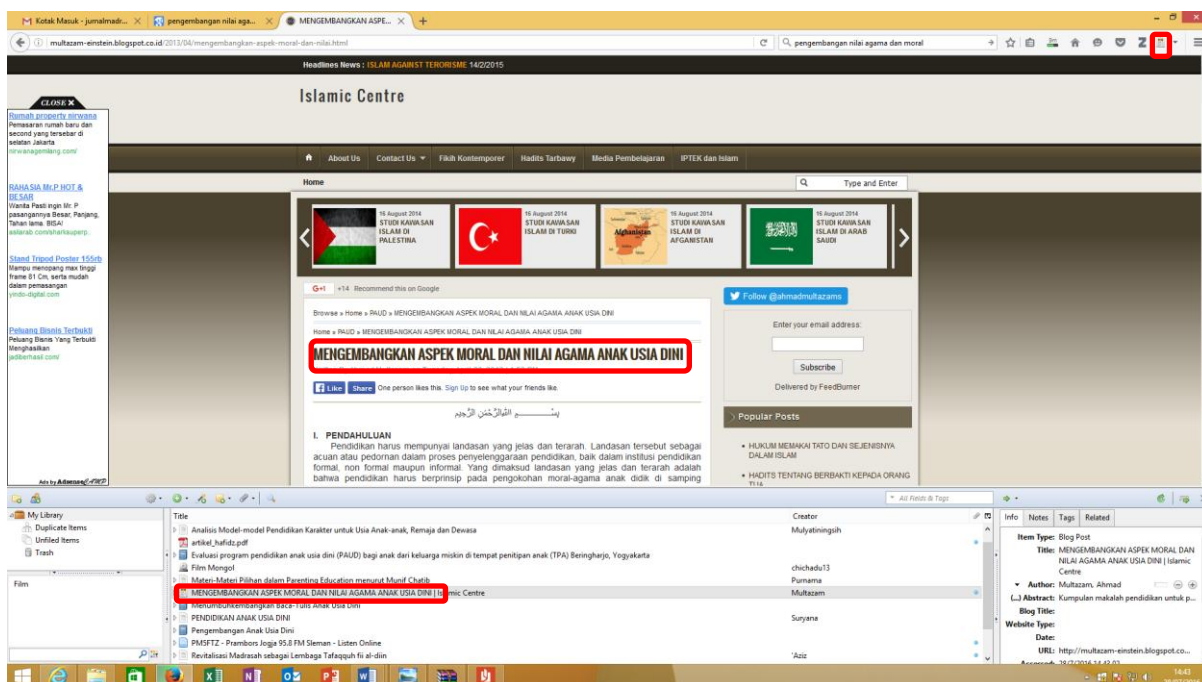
Kotak Masuk - jurnalmadr... × pengembangan nilai aga... × MENGEMBANGKAN ASPE... × +

multazam-einstein.blogspot.co.id/2013/04/mengembangkan-aspek-moral-dan-nilai.html

pengembangan nilai agama dan moral

Headlines News : ISLAM AGAINST TERORISME 14/2/2015

CLOSE ×

Rumah property nirwana
Pemasaran rumah baru dan second yang tersebar di selatan Jakarta
nirwanagemilang.com/

RAHASIA Mr.P HOT & BESAR
Wanita Pasti ingin Mr. P pasangannya Besar, Panjang, Tahan lama. BISA!
aslarab.com/sharikauperp.

Stand Tripod Poster 155rb
Mampu menopang max tinggi frame 81 Cm, serta mudah dalam pemasangan
yindo-digital.com

Peluang Bisnis Terbukti
Peluang Bisnis Yang Terbukti Menghasilkan
jadiberhasil.com/

Ads by Adsense

Islamic Centre

About Us | Contact Us | Fikih Kontemporer | Hadits Tarbawy | Media Pembelajaran | IPTEK dan Islam

Home

Type and Enter

16 August 2014 STUDI KAWASAN ISLAM DI PALESTINA
16 August 2014 STUDI KAWASAN ISLAM DI TURKI
16 August 2014 STUDI KAWASAN ISLAM DI AFGANISTAN
16 August 2014 STUDI KAWASAN ISLAM DI ARAB SAUDI

G+1 +14 Recommend this on Google

Browse » Home » PAUD » MENGEMBANGKAN ASPEK MORAL DAN NILAI AGAMA ANAK USIA DINI

Home » PAUD » MENGEMBANGKAN ASPEK MORAL DAN NILAI AGAMA ANAK USIA DINI

MENGEMBANGKAN ASPEK MORAL DAN NILAI AGAMA ANAK USIA DINI

Like Share One person likes this. Sign Up to see what your friends like.

بِسْمِ اللهِ الرَّحْمٰنِ الرَّحِيْمِ

I. PENDAHULUAN
Pendidikan harus mempunyai landasan yang jelas dan terarah. Landasan tersebut sebagai acuan atau pedoman dalam proses penyelenggaraan pendidikan, baik dalam institusi pendidikan formal, non formal maupun informal. Yang dimaksud landasan yang jelas dan terarah adalah bahwa pendidikan harus berprinsip pada pengokohan moral-agama anak didik di samping

Follow @ahmadmultazams

Enter your email address:

Subscribe

Delivered by FeedBurner

Popular Posts

• HUKUM MEMAKAI TATO DAN SEJENISNYA DALAM ISLAM

• HADITS TENTANG BERBAKTI KEPADA ORANG TUA

All Fields & Tags

My Library
Duplicate Items
Unfiled Items
Trash

Film

| Title | Creator |
|---|---|
| Analisis Model-model Pendidikan Karakter untuk Usia Anak-anak, Remaja dan Dewasa | Mulyatiningsih |
| artikel_hafidz.pdf | |
| Evaluasi program pendidikan anak usia dini (PAUD) bagi anak dari keluarga miskin di tempat penitipan anak (TPA) Beringharjo, Yogyakarta | |
| Film Mongol | chichadu13 |
| Materi-Materi Pilihan dalam Parenting Education menurut Munif Chatib | Purnama |
| MENGEMBANGKAN ASPEK MORAL DAN NILAI AGAMA ANAK USIA DINI \| Islamic Centre | Multazam |
| Menumbuhkembangkan Baca-Tulis Anak Usia Dini | |
| PENDIDIKAN ANAK USIA DINI | Suryana |
| Pengembangan Anak Usia Dini | |
| PM5FTZ - Prambors Jogja 95.8 FM Sleman - Listen Online | |
| Revitalisasi Madrasah sebagai Lembaga Tafaqquh fii al-diin | 'Aziz |

Info | Notes | Tags | Related

Item Type: Blog Post
Title: MENGEMBANGKAN ASPEK MORAL DAN NILAI AGAMA ANAK USIA DINI | Islamic Centre
Author: Multazam, Ahmad
Abstract: Kumpulan makalah pendidikan untuk p...
Blog Title:
Website Type:
Date:
URL: http://multazam-einstein.blogspot.co...
Accessed: 29/7/2016 14.42.02

14:43